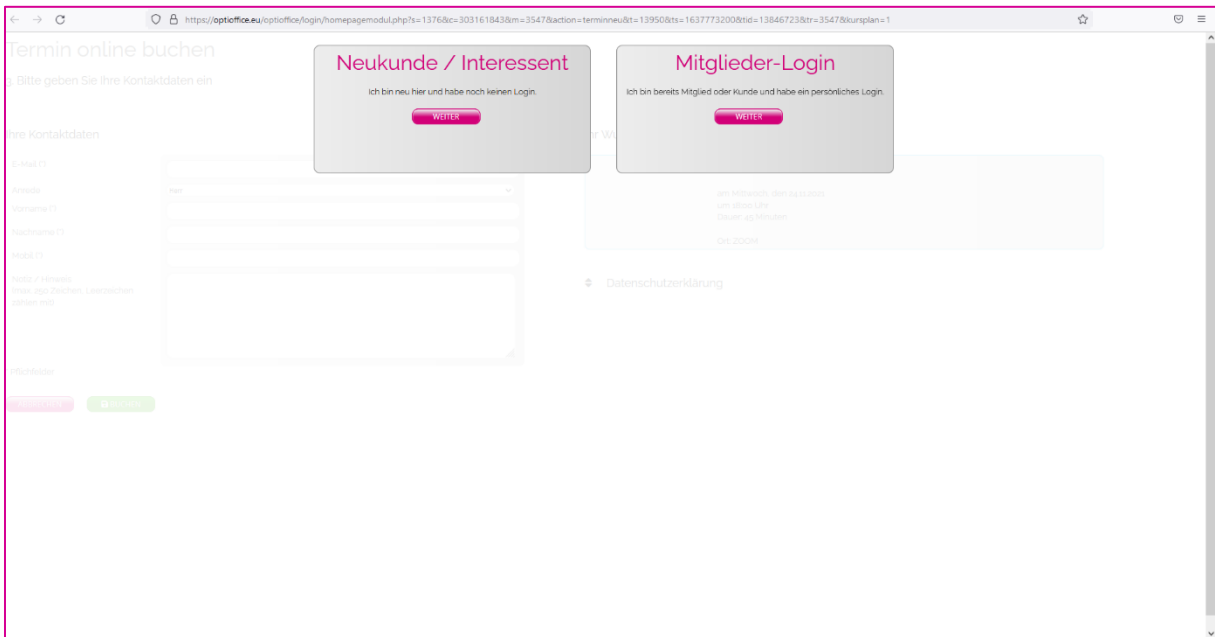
https://optioffice.eu/optioffice/login/homepagemodul.php?s=1376&c=303161843&m=3547&action=terminneu&t=13950&ts=1637773200&tid=13846723&tr=3547&kursplan=1

Termin online buchen

Bitte geben Sie Ihre Kontaktdaten ein

Ihre Kontaktdaten

E-Mail (*)

Anrede

Vorname (*)

Nachname (*)

Mobil (*)

Notiz / Hinweis (max. 250 Zeichen, Umlautzeichen zählen mit)

Pflichtfelder

Neukunde / Interessent

Ich bin neu hier und habe noch keinen Login.

WEITER

Mitglieder-Login

Ich bin bereits Mitglied oder Kunde und habe ein persönliches Login.

WEITER

am Mittwoch, den 24.11.2021
um 18:00 Uhr
Dauer: 45 Minuten

Ort: ZOOM

Datenschutzerklärung